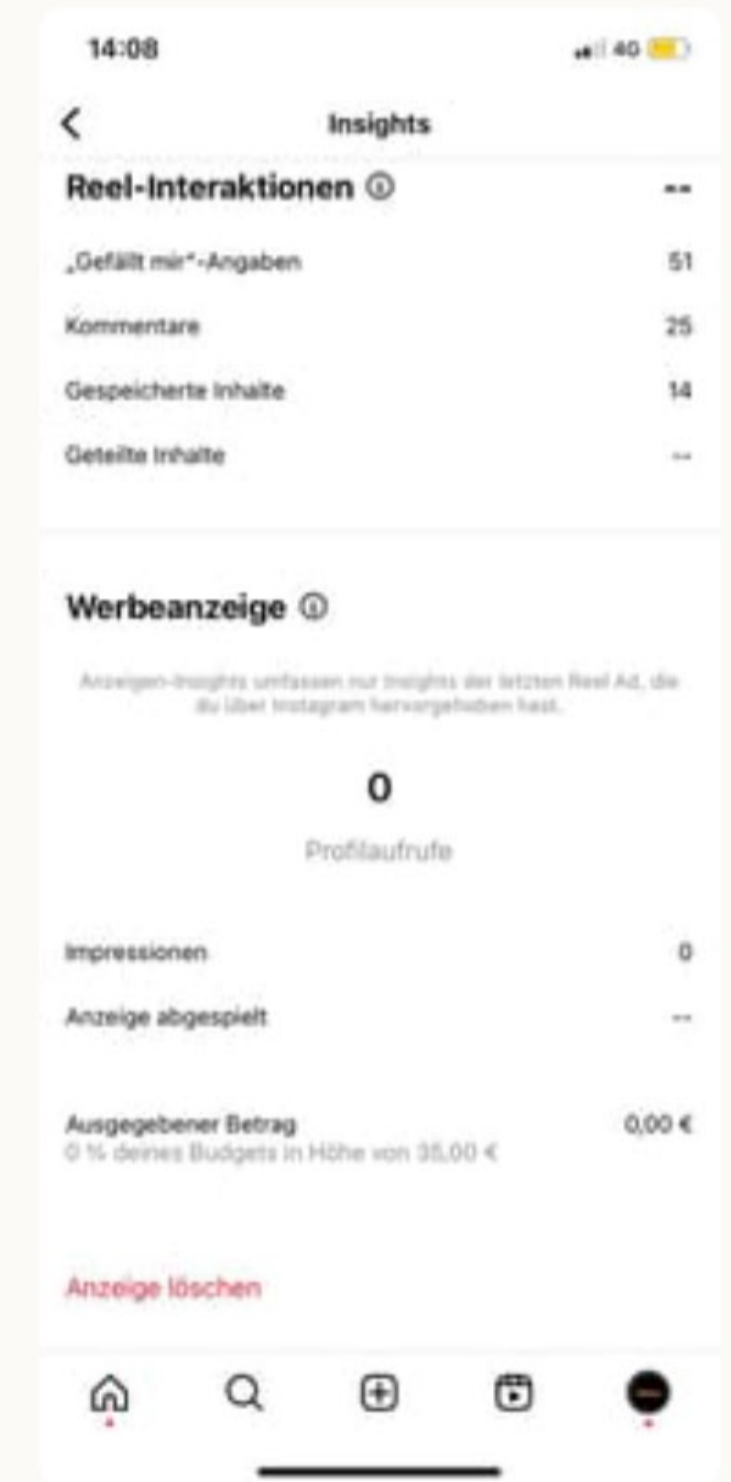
14:08

4G

Insights

Reel-Interaktionen ⓘ --

„Gefällt mir"-Angaben 51

Kommentare 25

Gespeicherte Inhalte 14

Geteilte Inhalte --

Werbeanzeige ⓘ

Anzeigen-Insights umfassen nur Insights der letzten Reel Ad, die du über Instagram hervorgehoben hast.

0

Profilaufrufe

Impressionen 0

Anzeige abgespielt --

Ausgegebener Betrag 0,00 €

0 % deines Budgets in Höhe von 35,00 €

Anzeige löschen